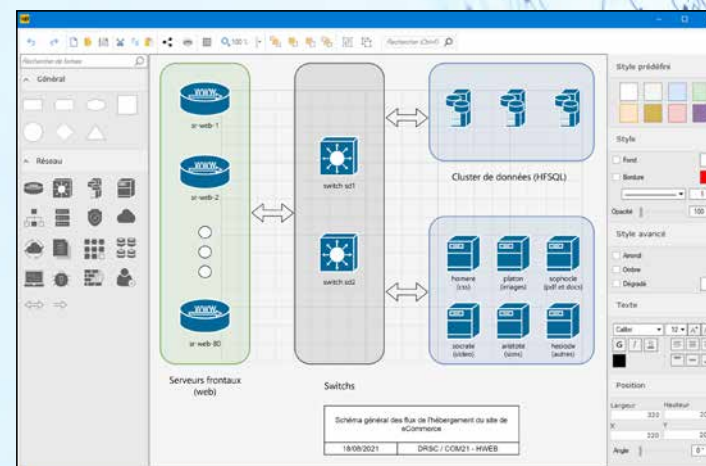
Q 100 %

Rechercher (Ctrl+F)

Rechercher de formes

Général

Réseau

srv-web-1

srv-web-2

srv-web-80

Serveurs frontaux (web)

switch sd1

switch sd2

Switchs

Cluster de données (HFSQL)

homere (css)

platon (images)

sophocle (pdf et docs)

socrate (vidéo)

aristote (icons)

hesiode (autres)

Schéma général des flux de l'hébergement du site de eCommerce

| 18/08/2021 | DRSC / COM21 - HWEB |
|---|---|

Style prédéfini

Style

Fond

Bordure

Opacité

100

Style avancé

Arrondi

Ombre

Dégradé

Texte

Calibri

12

G

I

S

Position

Largeur

Hauteur

320

X

Y

320

Angle

0